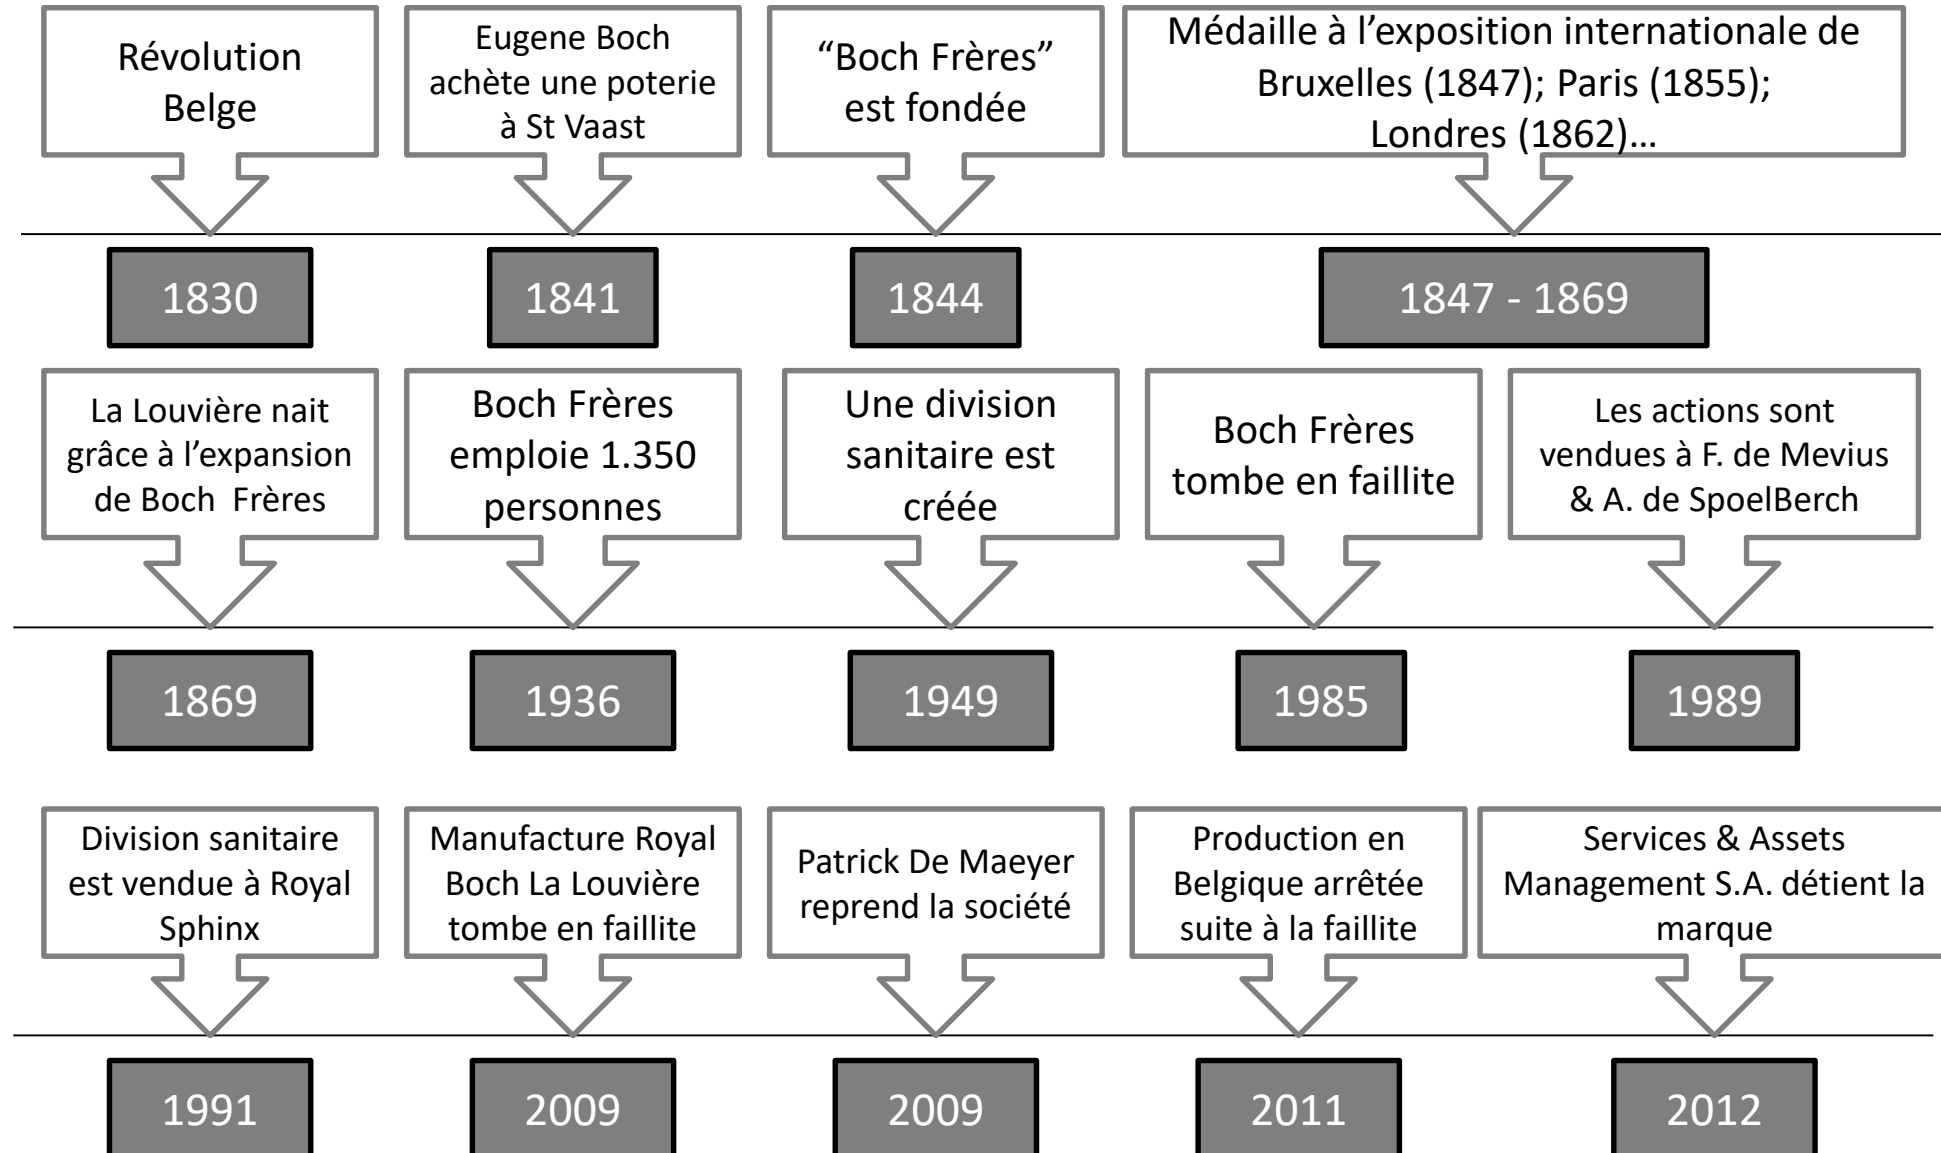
Révolution Belge

1830

Eugene Boch achète une poterie à St Vaast

1841

“Boch Frères” est fondée

1844

Médaille à l’exposition internationale de Bruxelles (1847); Paris (1855); Londres (1862)…

1847 - 1869

La Louvière nait grâce à l’expansion de Boch Frères

1869

Boch Frères emploie 1.350 personnes

1936

Une division sanitaire est créée

1949

Boch Frères tombe en faillite

1985

Les actions sont vendues à F. de Mevius & A. de SpoelBerch

1989

Division sanitaire est vendue à Royal Sphinx

1991

Manufacture Royal Boch La Louvière tombe en faillite

2009

Patrick De Maeyer reprend la société

2009

Production en Belgique arrêtée suite à la faillite

2011

Services & Assets Management S.A. détient la marque

2012